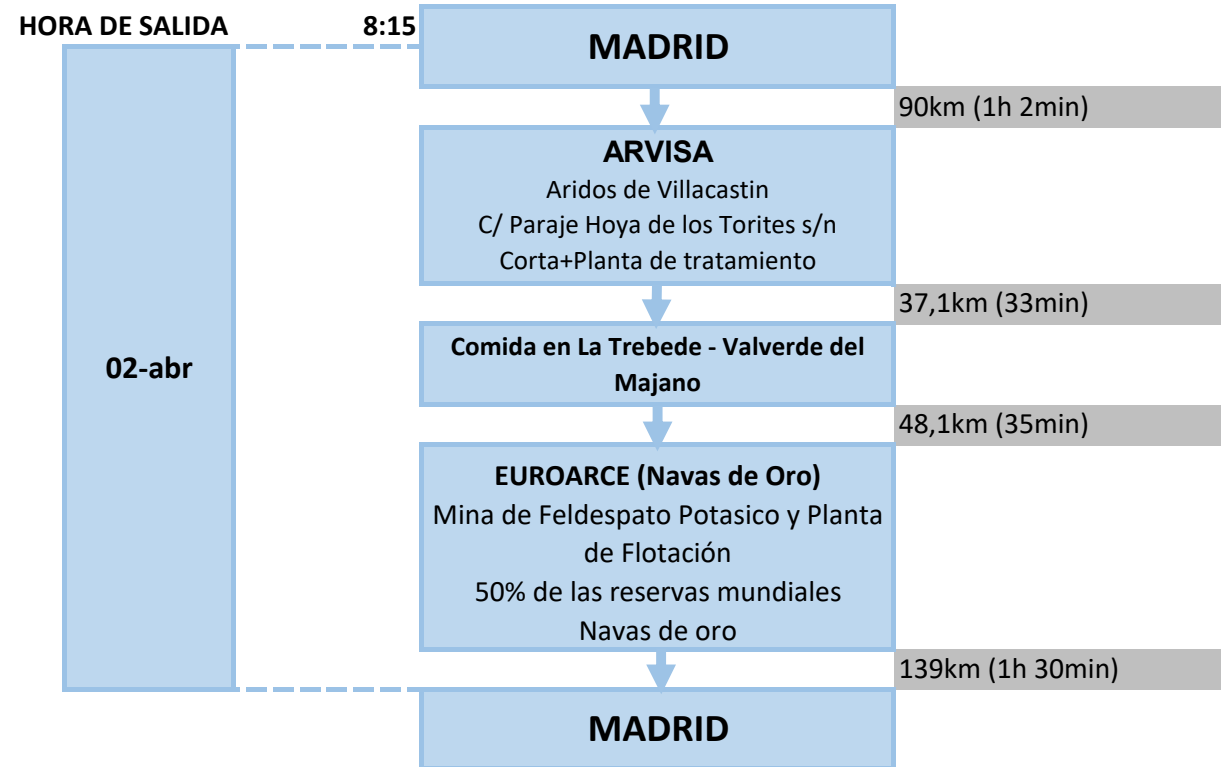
HORA DE SALIDA 8:15

02-abr

MADRID

90km (1h 2min)

ARVISA
Aridos de Villacastin
C/ Paraje Hoya de los Torites s/n
Corta+Planta de tratamiento

37,1km (33min)

Comida en La Trebede - Valverde del Majano

48,1km (35min)

EUROARCE (Navas de Oro)
Mina de Feldespato Potasico y Planta de Flotación
50% de las reservas mundiales
Navas de oro

139km (1h 30min)

MADRID